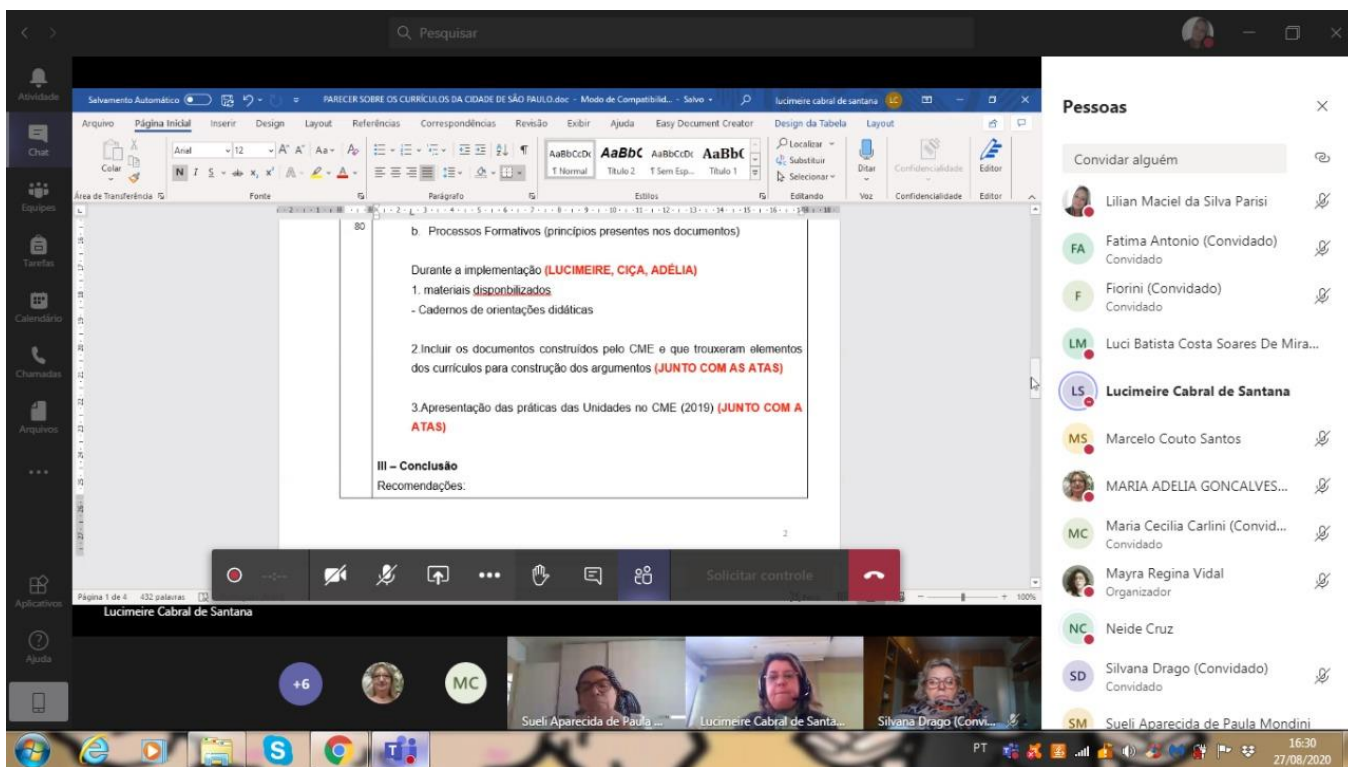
Pesquisar

Atividade
Chat
Equipes
Tarefas
Calendário
Chamadas
Arquivos
...
Aplicativos
Ajuda

Salvamento Automático PARECER SOBRE OS CURRÍCULOS DA CIDADE DE SÃO PAULO.doc - Modo de Compatibilid... - Salvo lucimeire cabral de santana LC

Arquivo Página Inicial Inserir Design Layout Referências Correspondências Revisão Exibir Ajuda Easy Document Creator Design da Tabela Layout

Colar Arial 12 AaBbCcDc AaBbC AaBbCcDc AaBbC Localizar Substituir Selecionar Ditar Confidencialidade Editor
¶ Normal Título 2 ¶ Sem Esp... Título 1
Área de Transferência Fonte Parágrafo Estilos Editando Voz Confidencialidade Editor

80

b. Processos Formativos (princípios presentes nos documentos)

Durante a implementação (LUCIMEIRE, CIÇA, ADÉLIA)
1. materiais disponbilizados
- Cadernos de orientações didáticas

2.Incluir os documentos construídos pelo CME e que trouxeram elementos dos currículos para construção dos argumentos (JUNTO COM AS ATAS)

3.Apresentação das práticas das Unidades no CME (2019) (JUNTO COM A ATAS)

III – Conclusão
Recomendações:

2

Página 1 de 4 432 palavras 100%

Solicitar controle

Lucimeire Cabral de Santana

+6 MC

Sueli Aparecida de Paula ... Lucimeire Cabral de Santa... Silvana Drago (Convi...

Pessoas

Convidar alguém

Lilian Maciel da Silva Parisi
FA Fatima Antonio (Convidado)
Convidado
F Fiorini (Convidado)
Convidado
LM Luci Batista Costa Soares De Mira...
LS Lucimeire Cabral de Santana
MS Marcelo Couto Santos
MARIA ADELIA GONCALVES...
MC Maria Cecilia Carlini (Convid...
Convidado
Mayra Regina Vidal
Organizador
NC Neide Cruz
SD Silvana Drago (Convidado)
Convidado
SM Sueli Aparecida de Paula Mondini

PT 16:30 27/08/2020